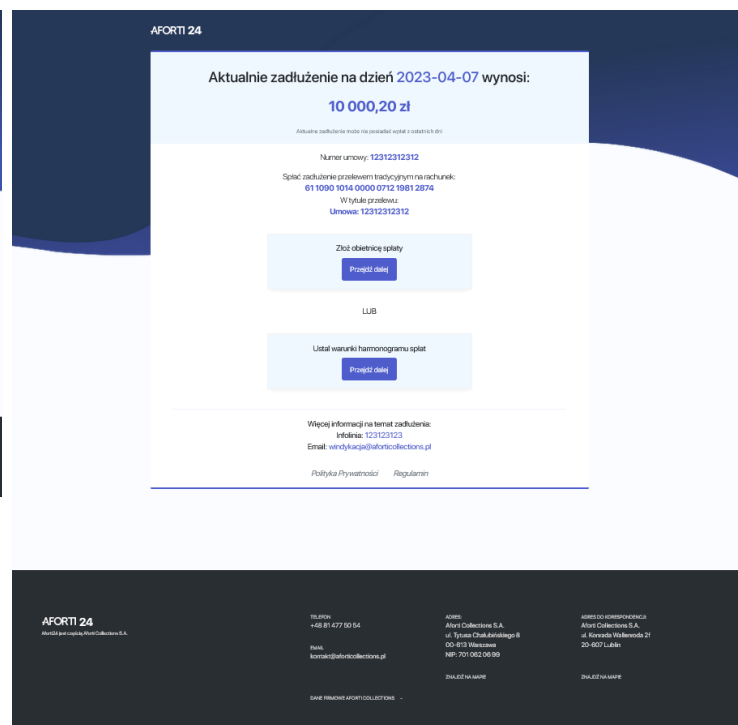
AFORTI 24

Aktualnie zadłużenie na dzień 2023-04-07 wynosi:

10 000,20 zł

Aktualne zadłużenie może nie posiadać wpłat z ostatnich dni

Numer umowy: 12312312312

Spłać zadłużenie przelewem tradycyjnym na rachunek:
61 1090 1014 0000 0712 1981 2874
W tytule przelewu:
Umowa: 12312312312

Złóż obietnicę spłaty

Przejdź dalej

LUB

Ustal warunki harmonogramu spłat

Przejdź dalej

Więcej informacji na temat zadłużenia:
Infolinia: 123123123
Email: windykacja@aforticollections.pl

Polityka Prywatności Regulamin

AFORTI 24
Aforti24 jest częścią Aforti Collections S.A.

TELEFON
+48 81 477 50 54

EMAIL
kontakt@aforticollections.pl

ADRES:
Aforti Collections S.A.
ul. Tytusa Chałubińskiego 8
00-613 Warszawa
NIP: 701 062 06 99

ZNAJDŹ NA MAPIE

ADRES DO KORESPONDENCJI:
Aforti Collections S.A.
ul. Konrada Wallenroda 2f
20-607 Lublin

ZNAJDŹ NA MAPIE

DANE FIRMOWE AFORTI COLLECTIONS